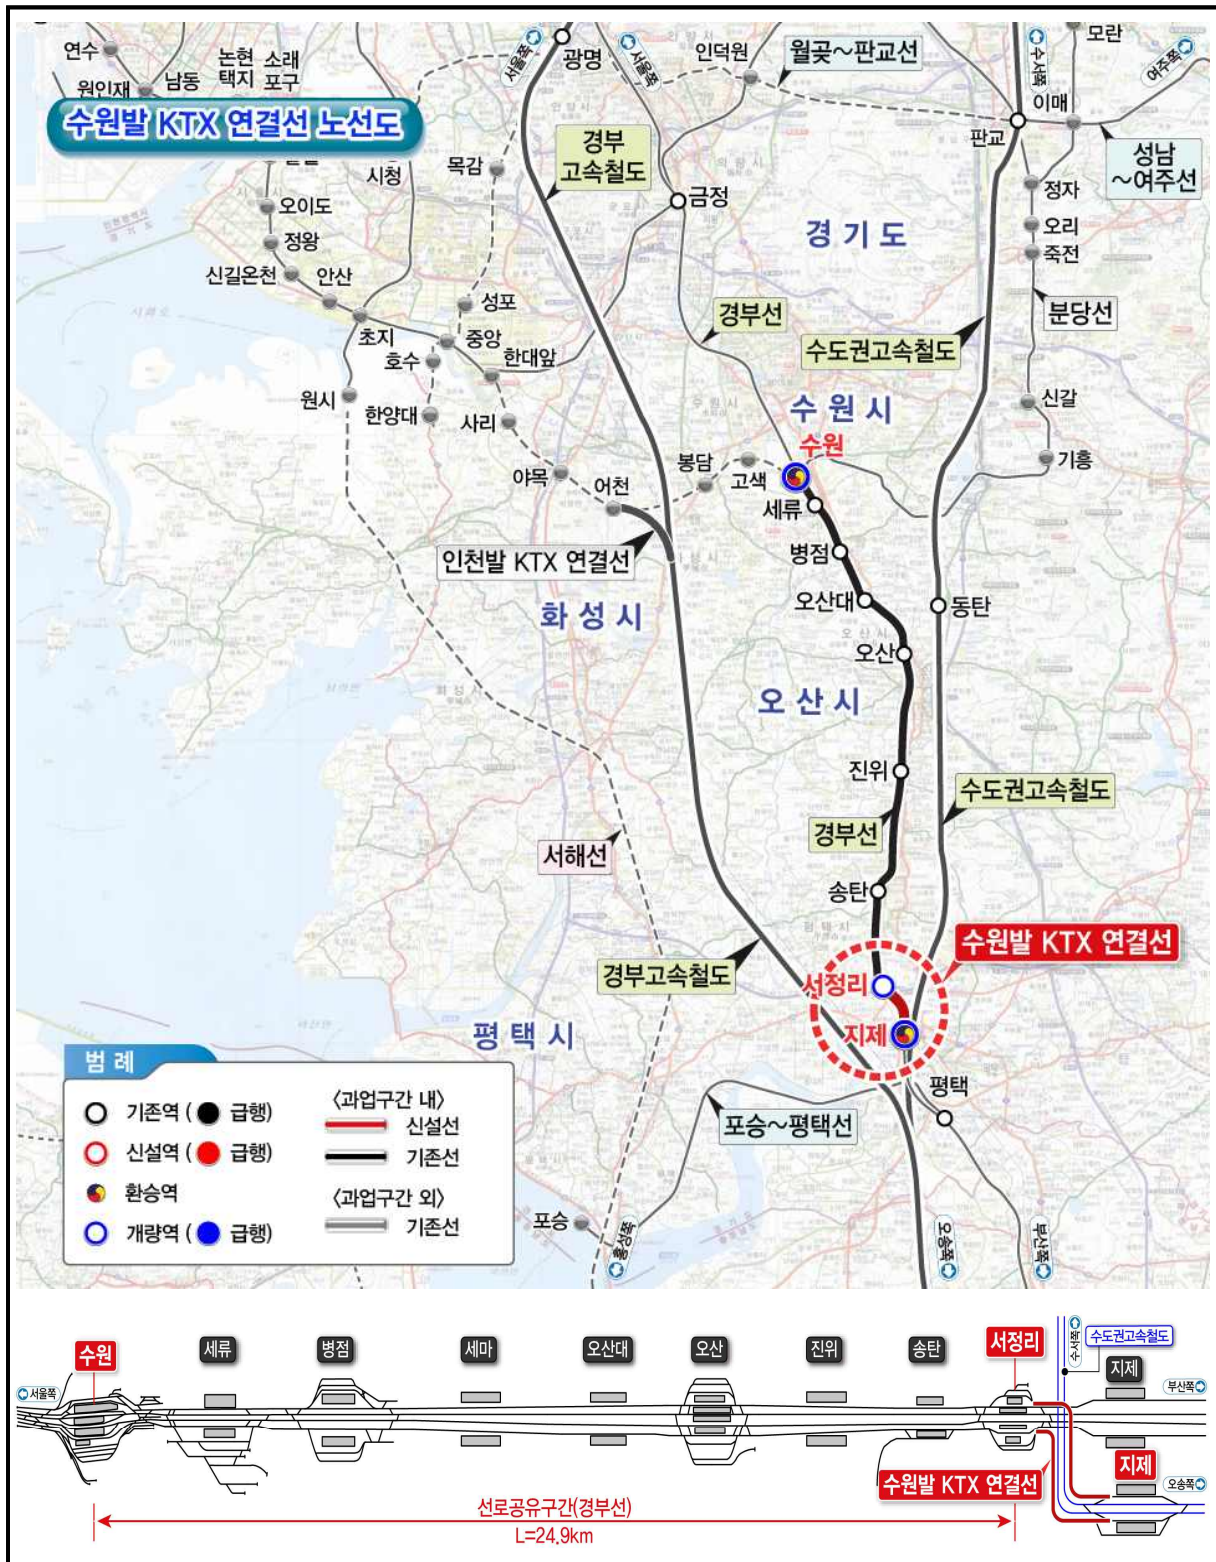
수원발 KTX 연결선 노선도

연수
원인재
남동
논현
소래
택지
포구
시청
목감
오이도
정왕
신길온천
안산
초지
호수
중앙
한대앞
성포
원시
한양대
사리
야목
어천
광명
서울쪽
서울쪽
인덕원
월곶~판교선
경부
고속철도
금정
판교
모란
이매
수서쪽
여주쪽
성남
~여주선
정자
오리
죽전
분당선
경 기 도
경부선
수도권고속철도
수 원 시
수원
신갈
기흥
봉담
고색
세류
병점
인천발 KTX 연결선
화 성 시
오산대
동탄
오산
오 산 시
진위
수도권고속철도
경부선
서해선
송탄
수원발 KTX 연결선
경부고속철도
서정리
지제
평 택 시
평택
포승~평택선
포승
목포쪽
오송쪽
부산쪽

범 례
기존역 ( 급행)
신설역 ( 급행)
환승역
개량역 ( 급행)
〈과업구간 내〉
신설선
기존선
〈과업구간 외〉
기존선

수원
세류
병점
세마
오산대
오산
진위
송탄
서정리
수도권고속철도
지제
서울쪽
수서쪽
부산쪽
지제
오송쪽
수원발 KTX 연결선
선로공유구간(경부선)
L=24.9km